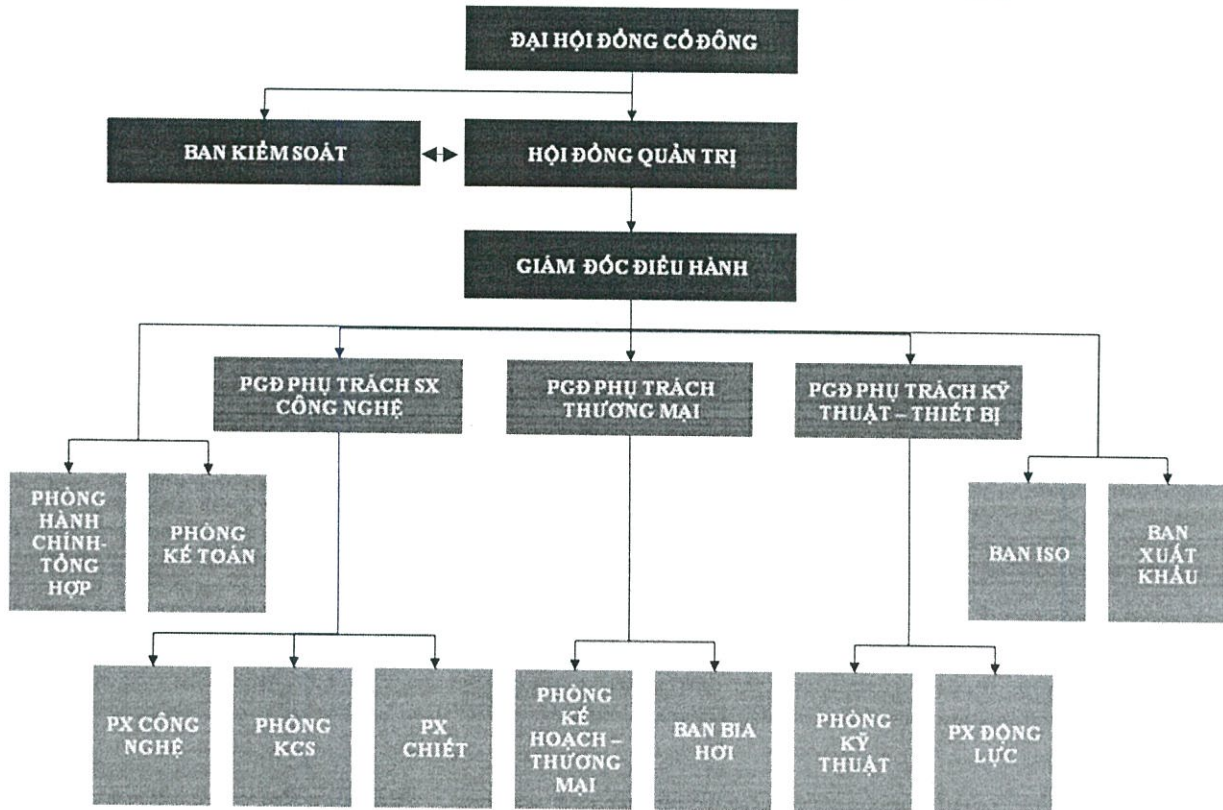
ĐẠI HỘI ĐỒNG CỔ ĐÔNG

BAN KIỂM SOÁT

HỘI ĐỒNG QUẢN TRỊ

GIÁM ĐỐC ĐIỀU HÀNH

PGĐ PHỤ TRÁCH SX CÔNG NGHỆ

PGĐ PHỤ TRÁCH THƯƠNG MẠI

PGĐ PHỤ TRÁCH KỸ THUẬT – THIẾT BỊ

PHÒNG HÀNH CHÍNH-TỔNG HỢP

PHÒNG KẾ TOÁN

BAN ISO

BAN XUẤT KHẨU

PX CÔNG NGHỆ

PHÒNG KCS

PX CHIẾT

PHÒNG KẾ HOẠCH – THƯƠNG MẠI

BAN BIA HƠI

PHÒNG KỸ THUẬT

PX ĐỘNG LỰC